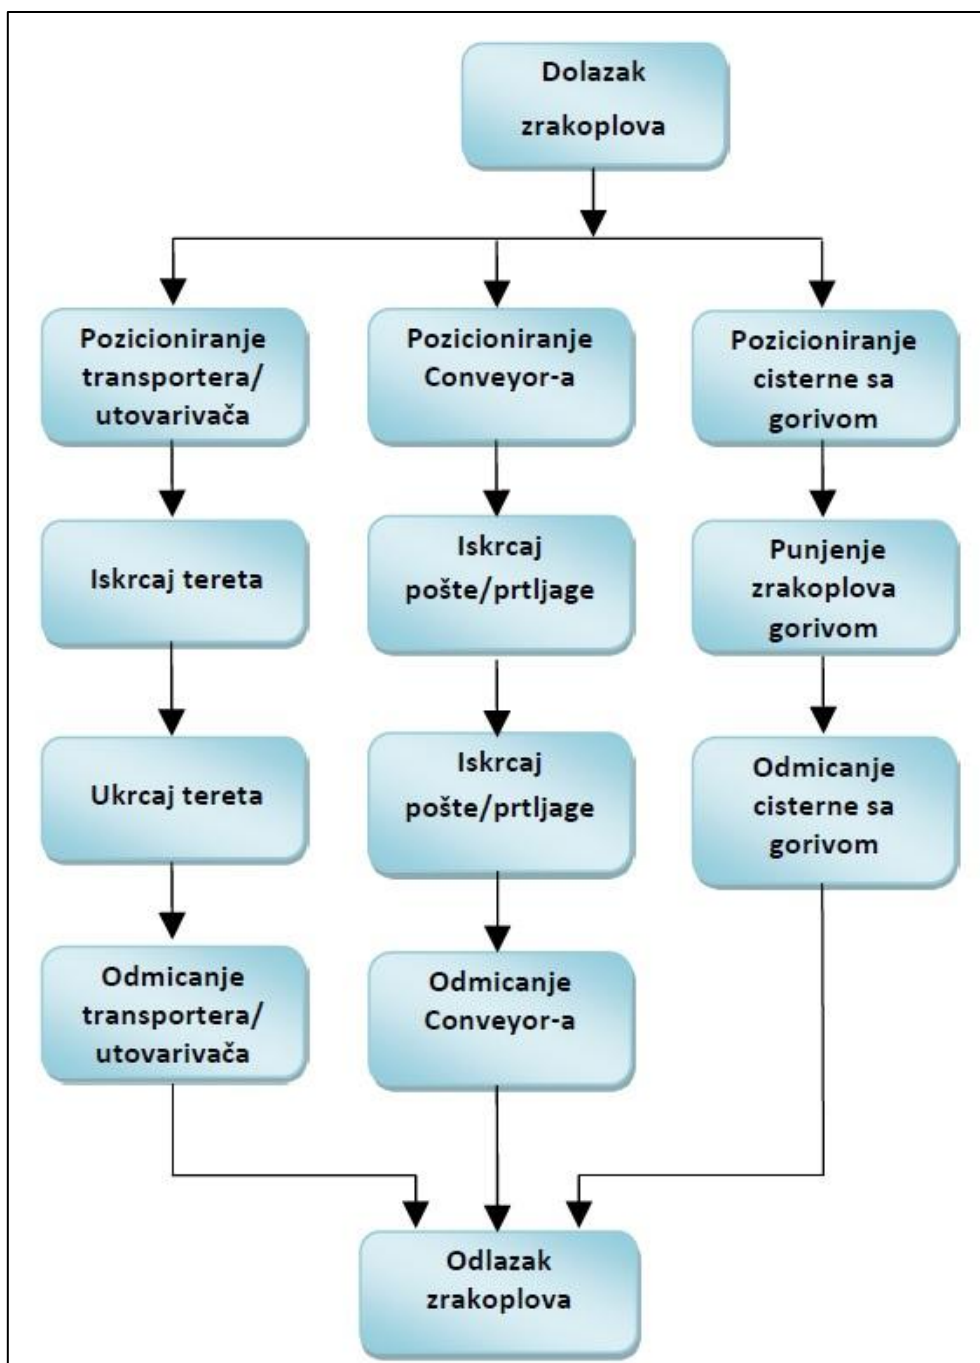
Dolazak zrakoplova

Pozicioniranje transportera/ utovarivača

Pozicioniranje Conveyor-a

Pozicioniranje cisterne sa gorivom

Iskrcaj tereta

Iskrcaj pošte/prtljage

Punjenje zrakoplova gorivom

Ukrcaj tereta

Iskrcaj pošte/prtljage

Odmicanje cisterne sa gorivom

Odmicanje transportera/ utovarivača

Odmicanje Conveyor-a

Odlazak zrakoplova